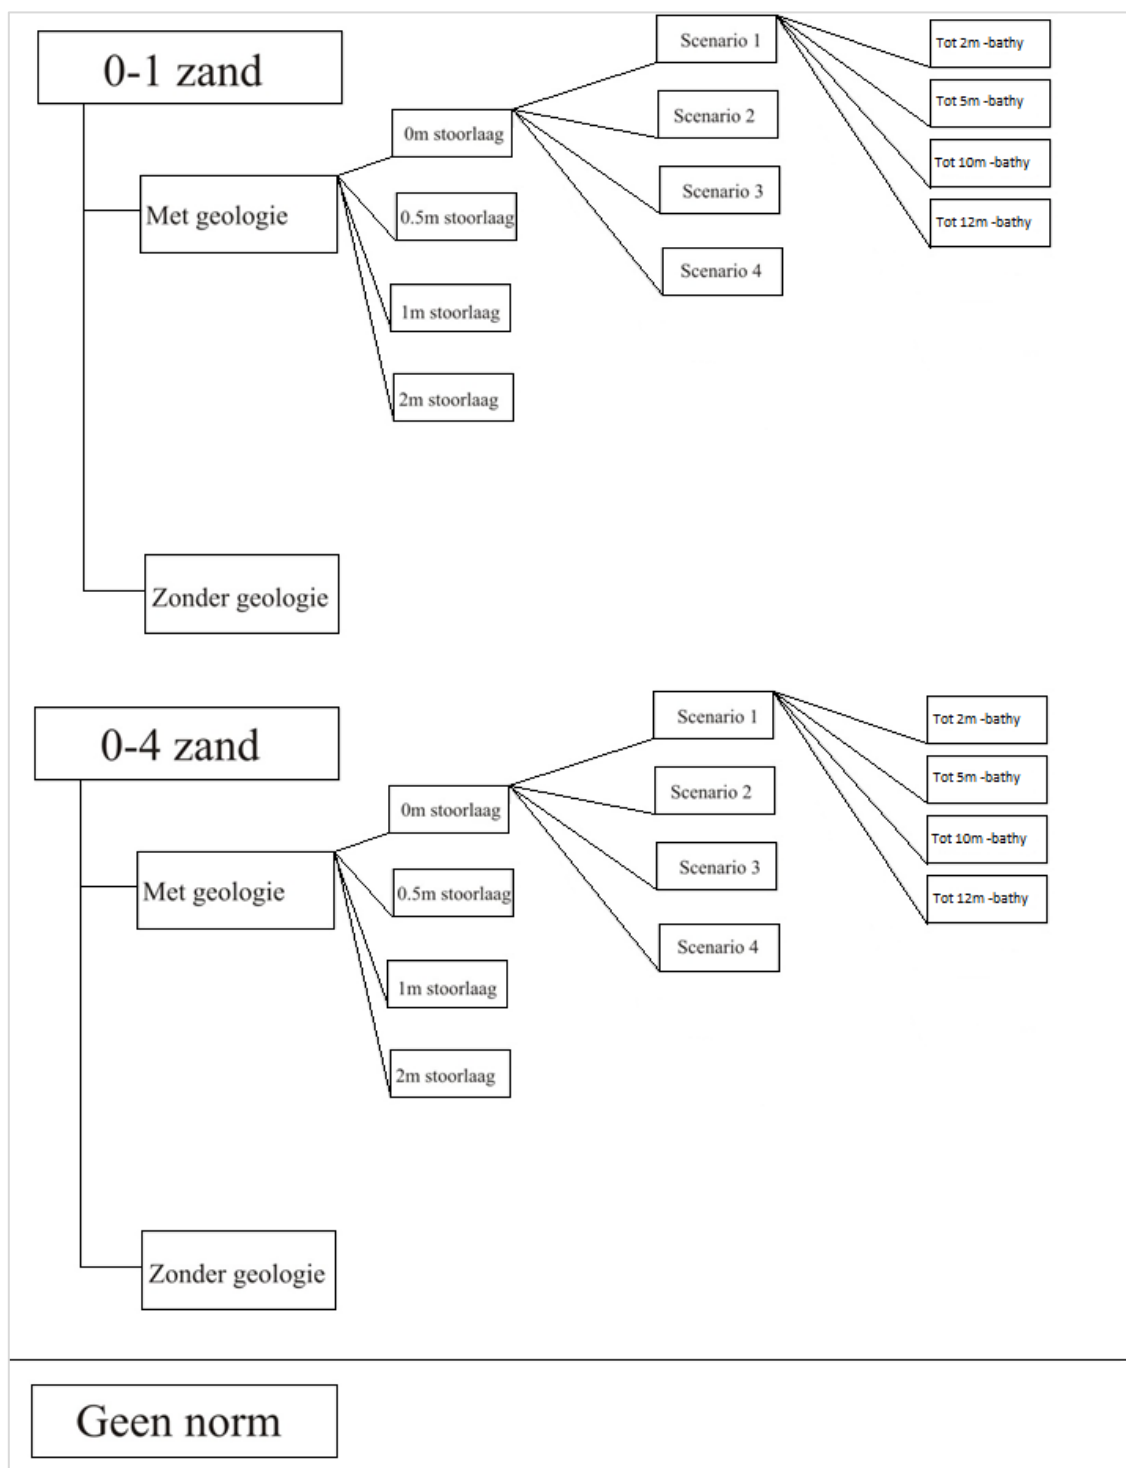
0-1 zand

Met geologie

0m stoorlaag

0.5m stoorlaag

1m stoorlaag

2m stoorlaag

Scenario 1

Scenario 2

Scenario 3

Scenario 4

Tot 2m -bathy

Tot 5m -bathy

Tot 10m -bathy

Tot 12m -bathy

Zonder geologie

0-4 zand

Met geologie

0m stoorlaag

0.5m stoorlaag

1m stoorlaag

2m stoorlaag

Scenario 1

Scenario 2

Scenario 3

Scenario 4

Tot 2m -bathy

Tot 5m -bathy

Tot 10m -bathy

Tot 12m -bathy

Zonder geologie

Geen norm